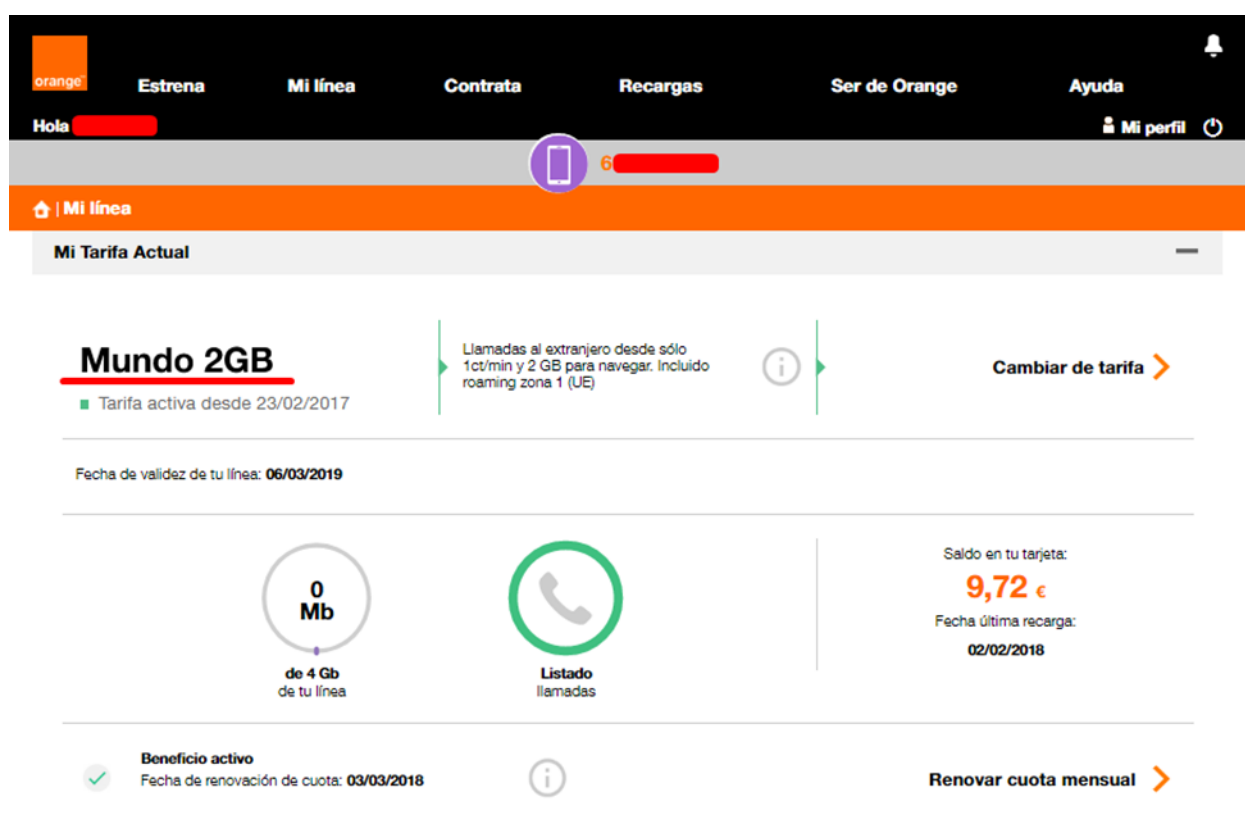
orange

Estrena Mi línea Contrata Recargas Ser de Orange Ayuda

Hola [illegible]

Mi perfil

6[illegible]

| Mi línea

Mi Tarifa Actual

Mundo 2GB

Tarifa activa desde 23/02/2017

Llamadas al extranjero desde sólo 1ct/min y 2 GB para navegar. Incluido roaming zona 1 (UE)

Cambiar de tarifa

Fecha de validez de tu línea: 06/03/2019

0 Mb

de 4 Gb de tu línea

Listado llamadas

Saldo en tu tarjeta:

9,72 €

Fecha última recarga:

02/02/2018

Beneficio activo

Fecha de renovación de cuota: 03/03/2018

Renovar cuota mensual